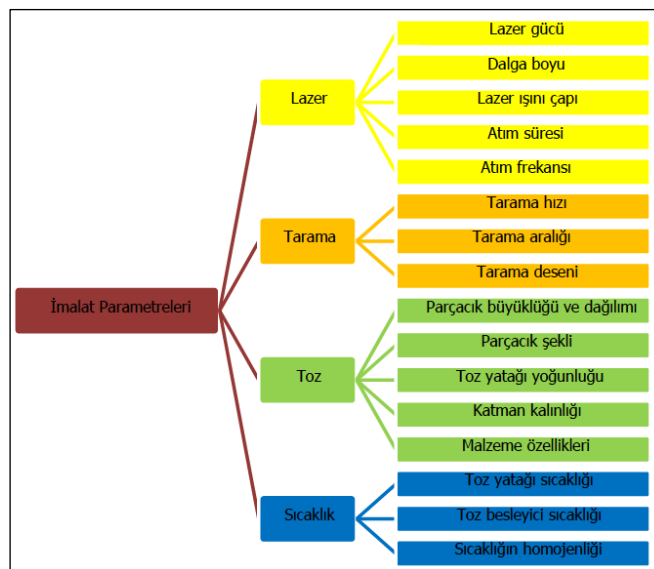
İmalat Parametreleri

Lazer
Lazer gücü
Dalga boyu
Lazer ışını çapı
Atım süresi
Atım frekansı

Tarama
Tarama hızı
Tarama aralığı
Tarama deseni

Toz
Parçacık büyüklüğü ve dağılımı
Parçacık şekli
Toz yatağı yoğunluğu
Katman kalınlığı
Malzeme özellikleri

Sıcaklık
Toz yatağı sıcaklığı
Toz besleyici sıcaklığı
Sıcaklığın homojenliği